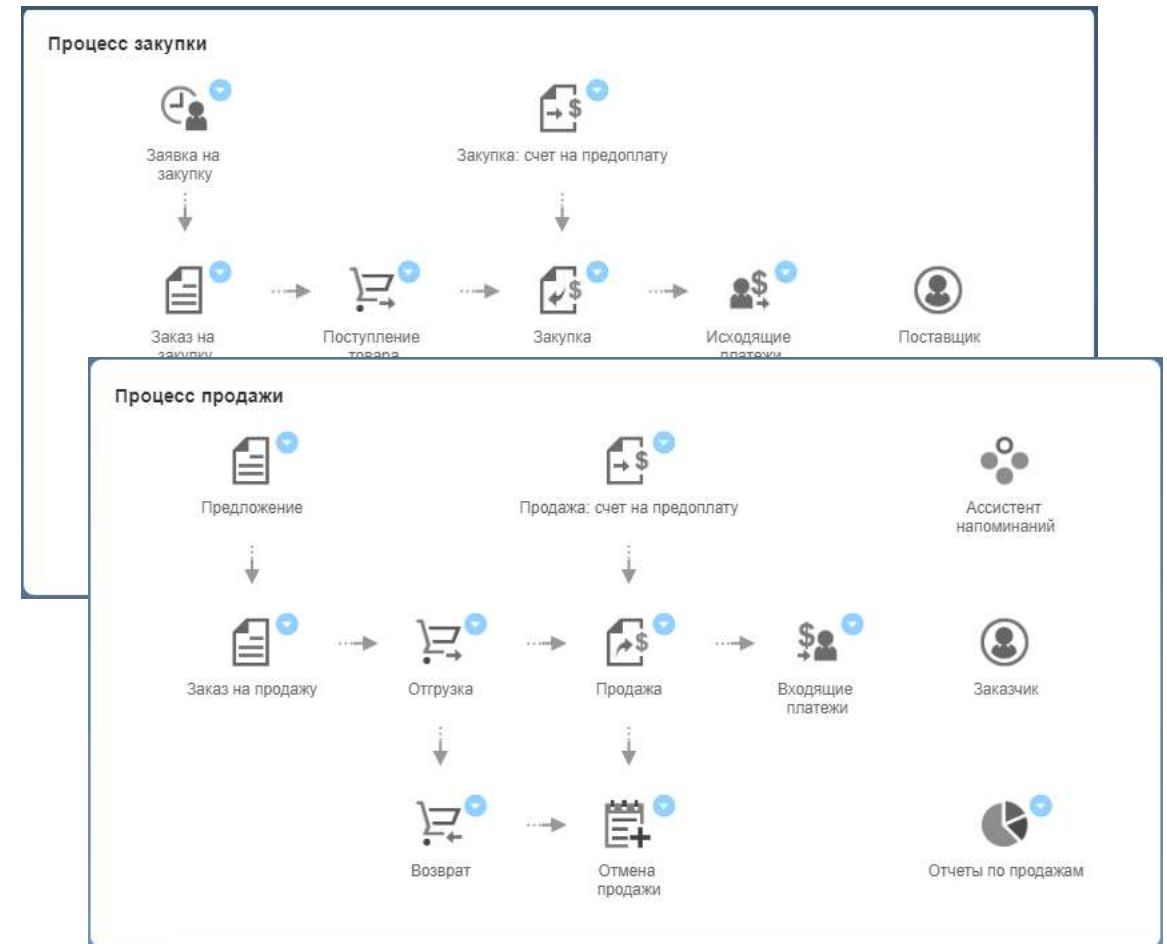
Процесс закупки

Заявка на закупку

Закупка: счет на предоплату

Заказ на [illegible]

Поступление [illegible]

Закупка

Исходящие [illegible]

Поставщик

Процесс продажи

Предложение

Продажа: счет на предоплату

Ассистент напоминаний

Заказ на продажу

Отгрузка

Продажа

Входящие платежи

Заказчик

Возврат

Отмена продажи

Отчеты по продажам